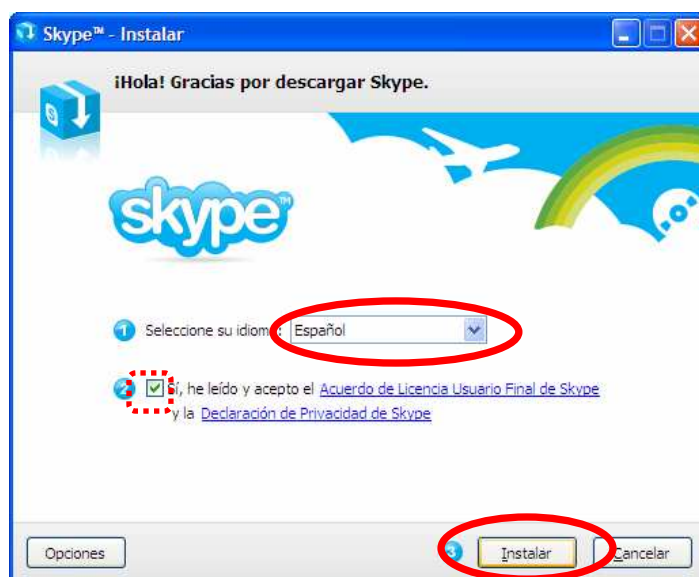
Skype™ - Instalar

¡Hola! Gracias por descargar Skype.

skype

1 Seleccione su idioma: Español

2 Sí, he leído y acepto el Acuerdo de Licencia Usuario Final de Skype y la Declaración de Privacidad de Skype

Opciones

3 Instalar

Cancelar